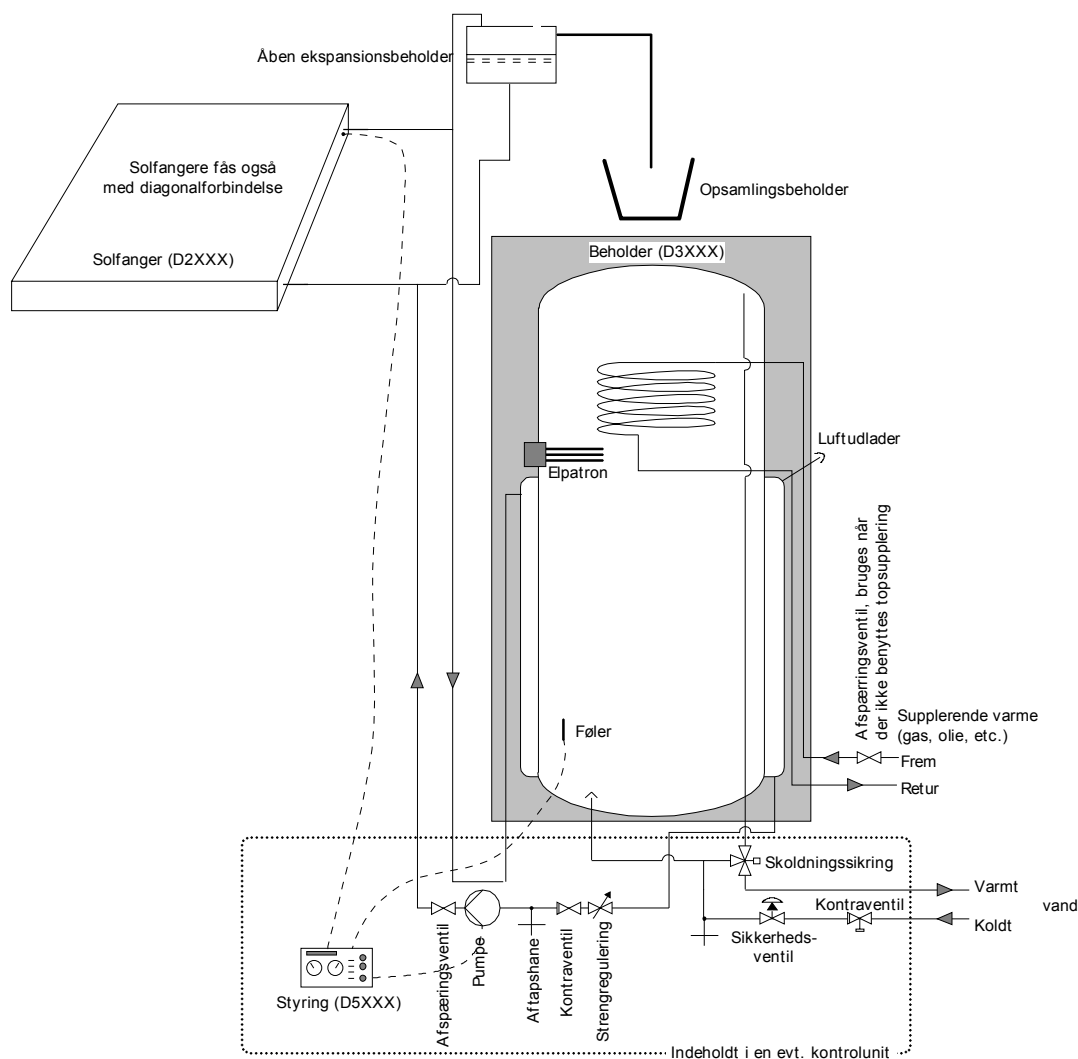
Åben ekspansionsbeholder

Solfangere fås også med diagonalforbindelse

Opsamlingsbeholder

Solfanger (D2XXX)

Beholder (D3XXX)

Luftudlader

Elpatron

Afspæringsventil, bruges når der ikke benyttes topsupplering

Supplerende varme (gas, olie, etc.)

Frem

Retur

Føler

Skoldningssikring

Varmt

vand

Kontraventil

Koldt

Sikkerheds-ventil

Afspæringsventil

Pumpe

Aftapshane

Kontraventil

Strengregulering

Styring (D5XXX)

Indeholdt i en evt. kontrolunit